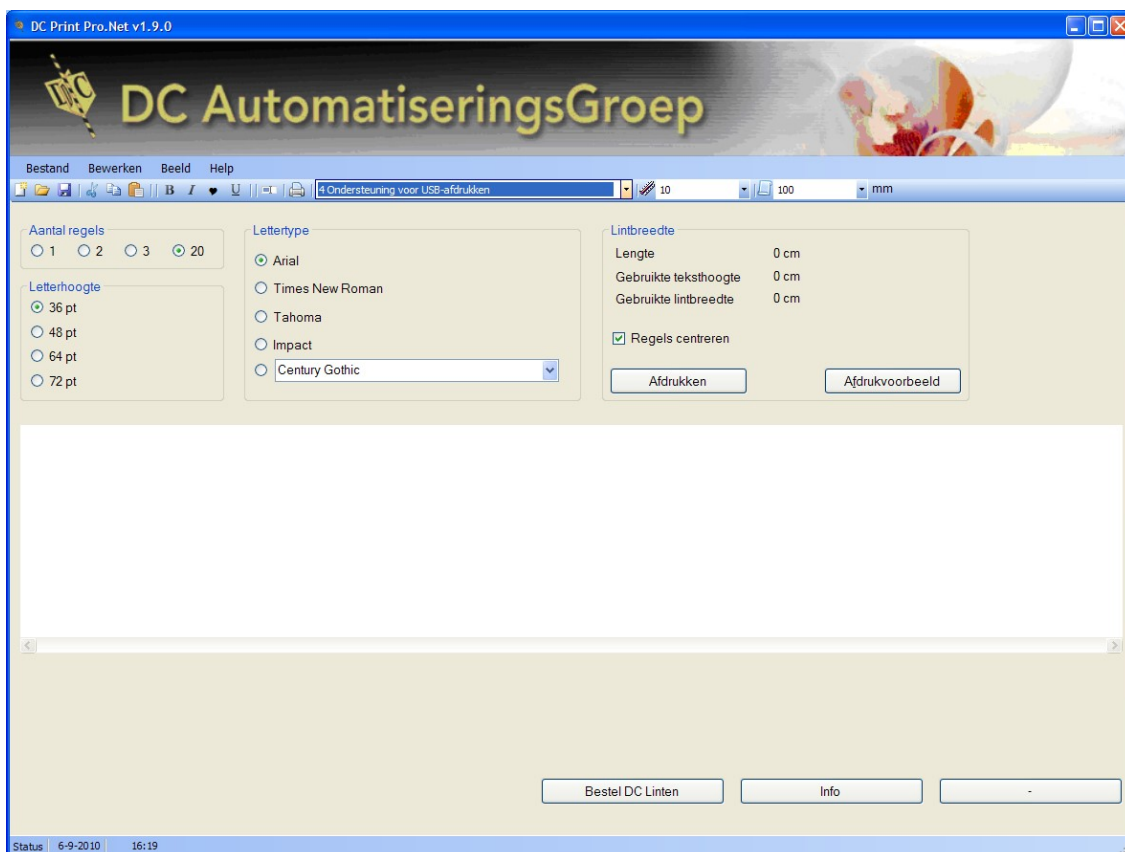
DC Print Pro.Net v1.9.0

DC AutomatiseringsGroep

Bestand Bewerken Beeld Help

B I U 4 Ondersteuning voor USB-afdrukken 10 100 mm

Aantal regels
1 2 3 20

Letterhoogte
36 pt
48 pt
64 pt
72 pt

Lettertype
Arial
Times New Roman
Tahoma
Impact
Century Gothic

Lintbreedte
Lengte 0 cm
Gebruikte teksthoogte 0 cm
Gebruikte lintbreedte 0 cm

Regels centreren

Afdrukken
Afdrukvoorbeeld

Bestel DC Linten
Info
-

Status 6-9-2010 16:19